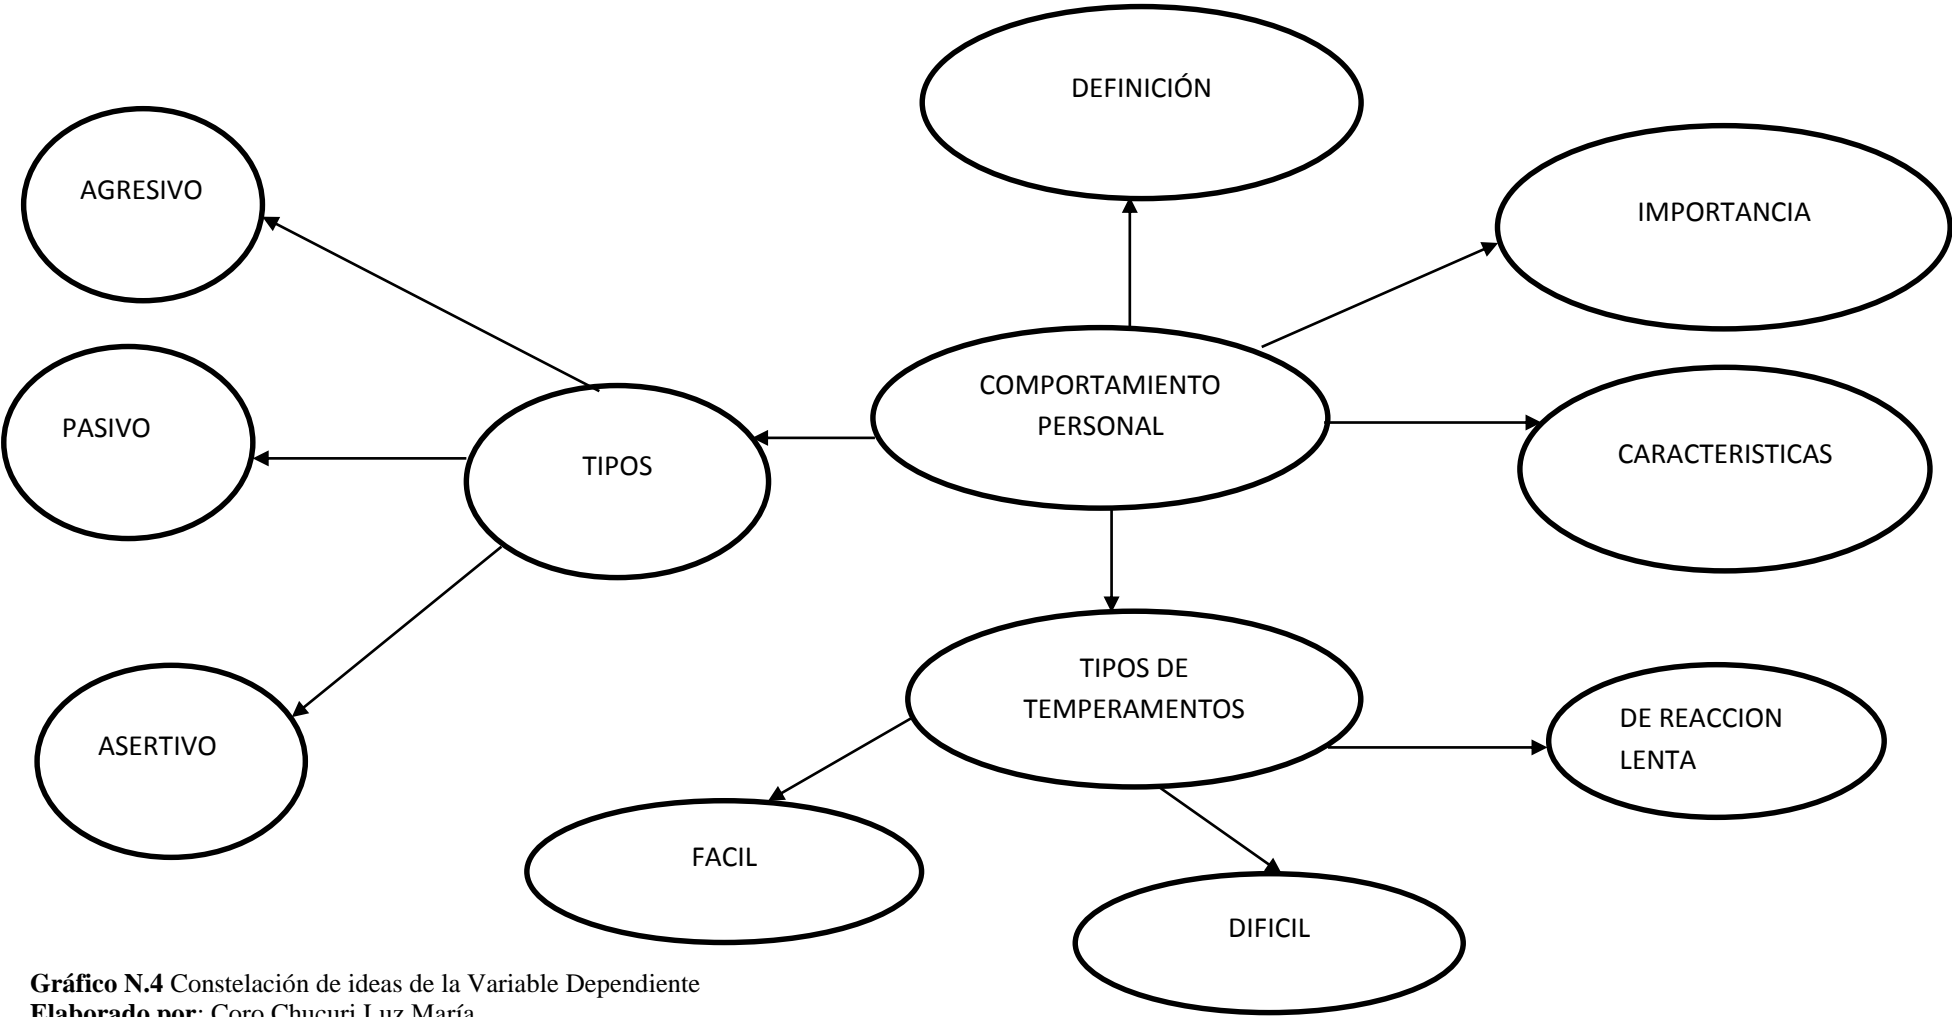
DEFINICIÓN

AGRESIVO

IMPORTANCIA

PASIVO

TIPOS

COMPORTAMIENTO PERSONAL

CARACTERISTICAS

ASERTIVO

TIPOS DE TEMPERAMENTOS

DE REACCION LENTA

FACIL

DIFICIL

**Gráfico N.4** Constelación de ideas de la Variable Dependiente
**Elaborado por**: Coro Chucuri Luz María